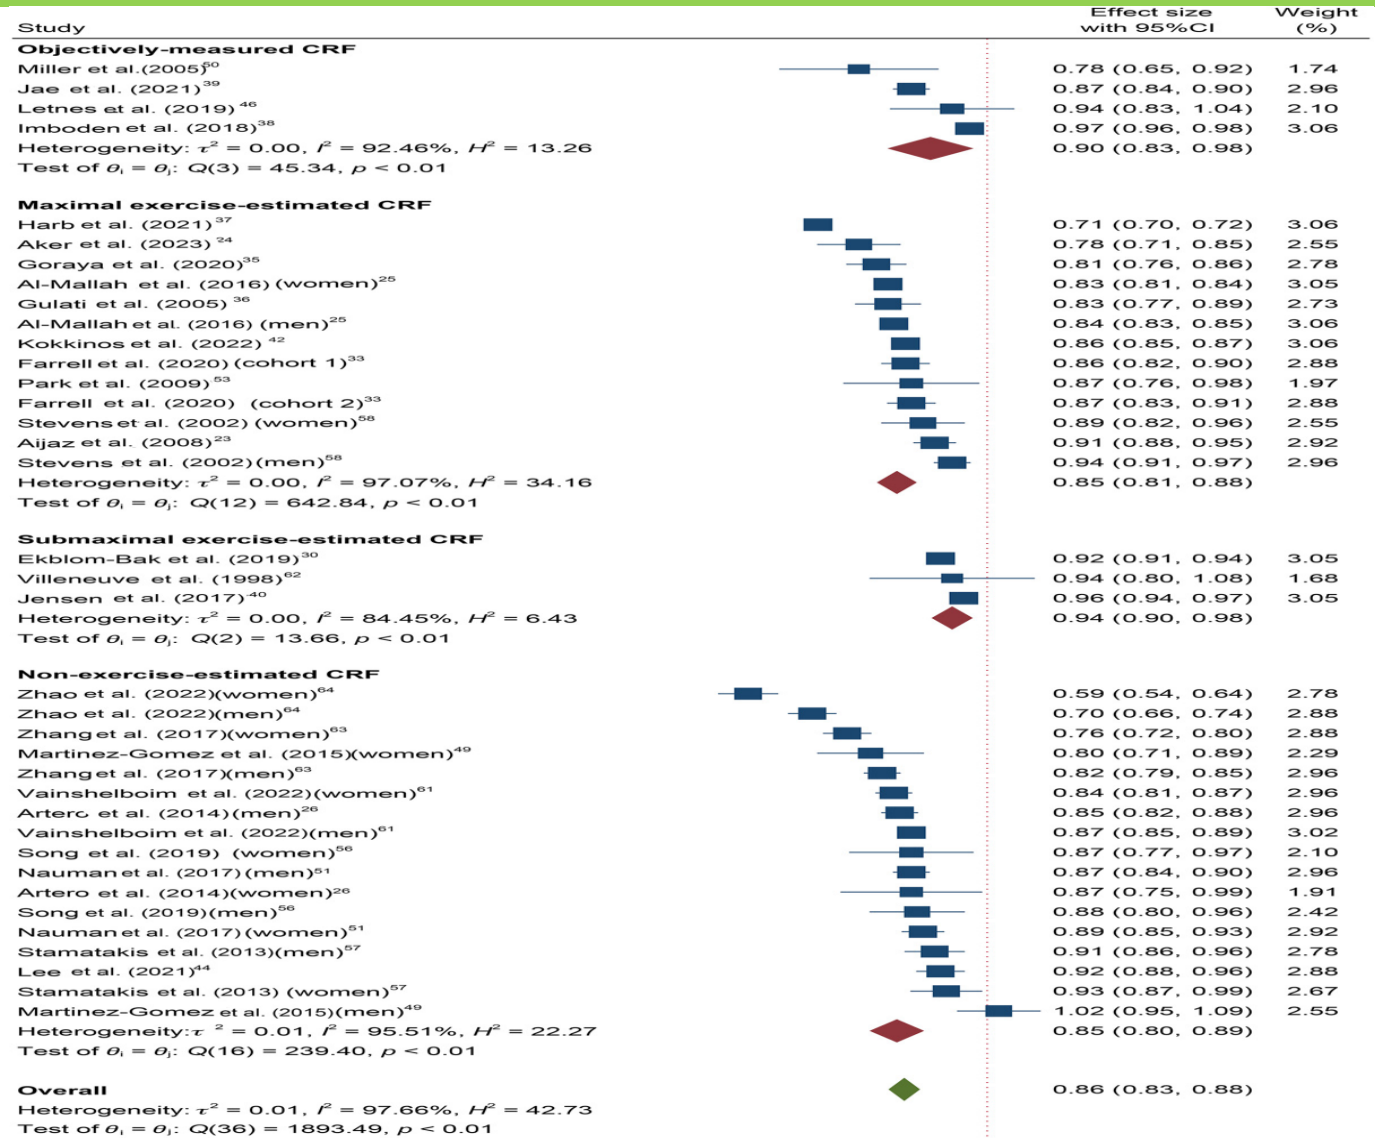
| Study | Effect size with 95%CI | Weight (%) |
|---|---|---|
| **Objectively-measured CRF** | | |
| Miller et al.(2005)$^{60}$ | 0.78 (0.65, 0.92) | 1.74 |
| Jae et al. (2021)$^{39}$ | 0.87 (0.84, 0.90) | 2.96 |
| Letnes et al. (2019)$^{46}$ | 0.94 (0.83, 1.04) | 2.10 |
| Imboden et al. (2018)$^{38}$ | 0.97 (0.96, 0.98) | 3.06 |
| Heterogeneity: $\tau^2$ = 0.00, $I^2$ = 92.46%, $H^2$ = 13.26 | 0.90 (0.83, 0.98) | |
| Test of $\theta_i = \theta_j$: Q(3) = 45.34, p < 0.01 | | |
| **Maximal exercise-estimated CRF** | | |
| Harb et al. (2021)$^{37}$ | 0.71 (0.70, 0.72) | 3.06 |
| Aker et al. (2023)$^{24}$ | 0.78 (0.71, 0.85) | 2.55 |
| Goraya et al. (2020)$^{35}$ | 0.81 (0.76, 0.86) | 2.78 |
| Al-Mallah et al. (2016) (women)$^{25}$ | 0.83 (0.81, 0.84) | 3.05 |
| Gulati et al. (2005)$^{36}$ | 0.83 (0.77, 0.89) | 2.73 |
| Al-Mallah et al. (2016) (men)$^{25}$ | 0.84 (0.83, 0.85) | 3.06 |
| Kokkinos et al. (2022)$^{42}$ | 0.86 (0.85, 0.87) | 3.06 |
| Farrell et al. (2020) (cohort 1)$^{33}$ | 0.86 (0.82, 0.90) | 2.88 |
| Park et al. (2009)$^{53}$ | 0.87 (0.76, 0.98) | 1.97 |
| Farrell et al. (2020) (cohort 2)$^{33}$ | 0.87 (0.83, 0.91) | 2.88 |
| Stevens et al. (2002) (women)$^{58}$ | 0.89 (0.82, 0.96) | 2.55 |
| Aijaz et al. (2008)$^{23}$ | 0.91 (0.88, 0.95) | 2.92 |
| Stevens et al. (2002)(men)$^{58}$ | 0.94 (0.91, 0.97) | 2.96 |
| Heterogeneity: $\tau^2$ = 0.00, $I^2$ = 97.07%, $H^2$ = 34.16 | 0.85 (0.81, 0.88) | |
| Test of $\theta_i = \theta_j$: Q(12) = 642.84, p < 0.01 | | |
| **Submaximal exercise-estimated CRF** | | |
| Ekblom-Bak et al. (2019)$^{30}$ | 0.92 (0.91, 0.94) | 3.05 |
| Villeneuve et al. (1998)$^{62}$ | 0.94 (0.80, 1.08) | 1.68 |
| Jensen et al. (2017)$^{40}$ | 0.96 (0.94, 0.97) | 3.05 |
| Heterogeneity: $\tau^2$ = 0.00, $I^2$ = 84.45%, $H^2$ = 6.43 | 0.94 (0.90, 0.98) | |
| Test of $\theta_i = \theta_j$: Q(2) = 13.66, p < 0.01 | | |
| **Non-exercise-estimated CRF** | | |
| Zhao et al. (2022)(women)$^{64}$ | 0.59 (0.54, 0.64) | 2.78 |
| Zhao et al. (2022)(men)$^{64}$ | 0.70 (0.66, 0.74) | 2.88 |
| Zhang et al. (2017)(women)$^{63}$ | 0.76 (0.72, 0.80) | 2.88 |
| Martinez-Gomez et al. (2015)(women)$^{49}$ | 0.80 (0.71, 0.89) | 2.29 |
| Zhang et al. (2017)(men)$^{63}$ | 0.82 (0.79, 0.85) | 2.96 |
| Vainshelboim et al. (2022)(women)$^{61}$ | 0.84 (0.81, 0.87) | 2.96 |
| Artero et al. (2014)(men)$^{26}$ | 0.85 (0.82, 0.88) | 2.96 |
| Vainshelboim et al. (2022)(men)$^{61}$ | 0.87 (0.85, 0.89) | 3.02 |
| Song et al. (2019) (women)$^{56}$ | 0.87 (0.77, 0.97) | 2.10 |
| Nauman et al. (2017) (men)$^{51}$ | 0.87 (0.84, 0.90) | 2.96 |
| Artero et al. (2014)(women)$^{26}$ | 0.87 (0.75, 0.99) | 1.91 |
| Song et al. (2019)(men)$^{56}$ | 0.88 (0.80, 0.96) | 2.42 |
| Nauman et al. (2017) (women)$^{51}$ | 0.89 (0.85, 0.93) | 2.92 |
| Stamatakis et al. (2013)(men)$^{57}$ | 0.91 (0.86, 0.96) | 2.78 |
| Lee et al. (2021)$^{44}$ | 0.92 (0.88, 0.96) | 2.88 |
| Stamatakis et al. (2013) (women)$^{57}$ | 0.93 (0.87, 0.99) | 2.67 |
| Martinez-Gomez et al. (2015)(men)$^{49}$ | 1.02 (0.95, 1.09) | 2.55 |
| Heterogeneity: $\tau^2$ = 0.01, $I^2$ = 95.51%, $H^2$ = 22.27 | 0.85 (0.80, 0.89) | |
| Test of $\theta_i = \theta_j$: Q(16) = 239.40, p < 0.01 | | |
| **Overall** | 0.86 (0.83, 0.88) | |
| Heterogeneity: $\tau^2$ = 0.01, $I^2$ = 97.66%, $H^2$ = 42.73 | | |
| Test of $\theta_i = \theta_j$: Q(36) = 1893.49, p < 0.01 | | |